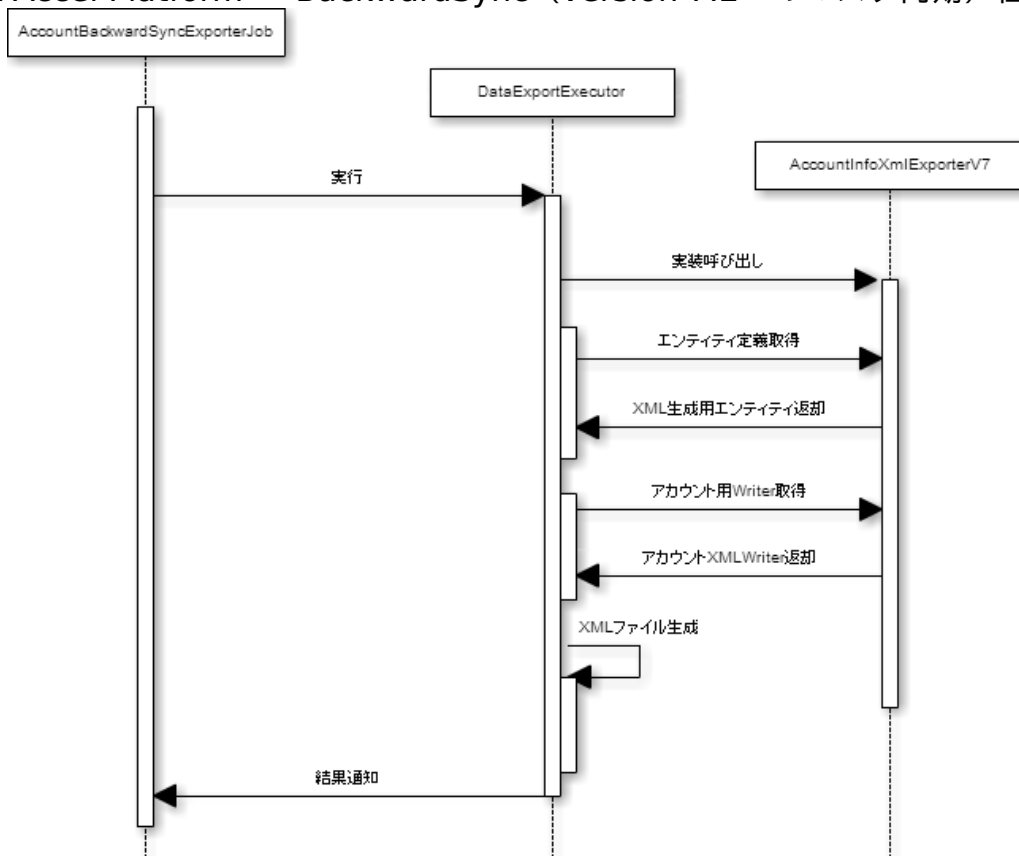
AccountBackwardSyncExporterJob

DataExportExecutor

AccountInfoXmlExporterV7

実行

実装呼び出し

エンティティ定義取得

XML生成用エンティティ返却

アカウント用Writer取得

アカウントXMLWriter返却

XMLファイル生成

結果通知